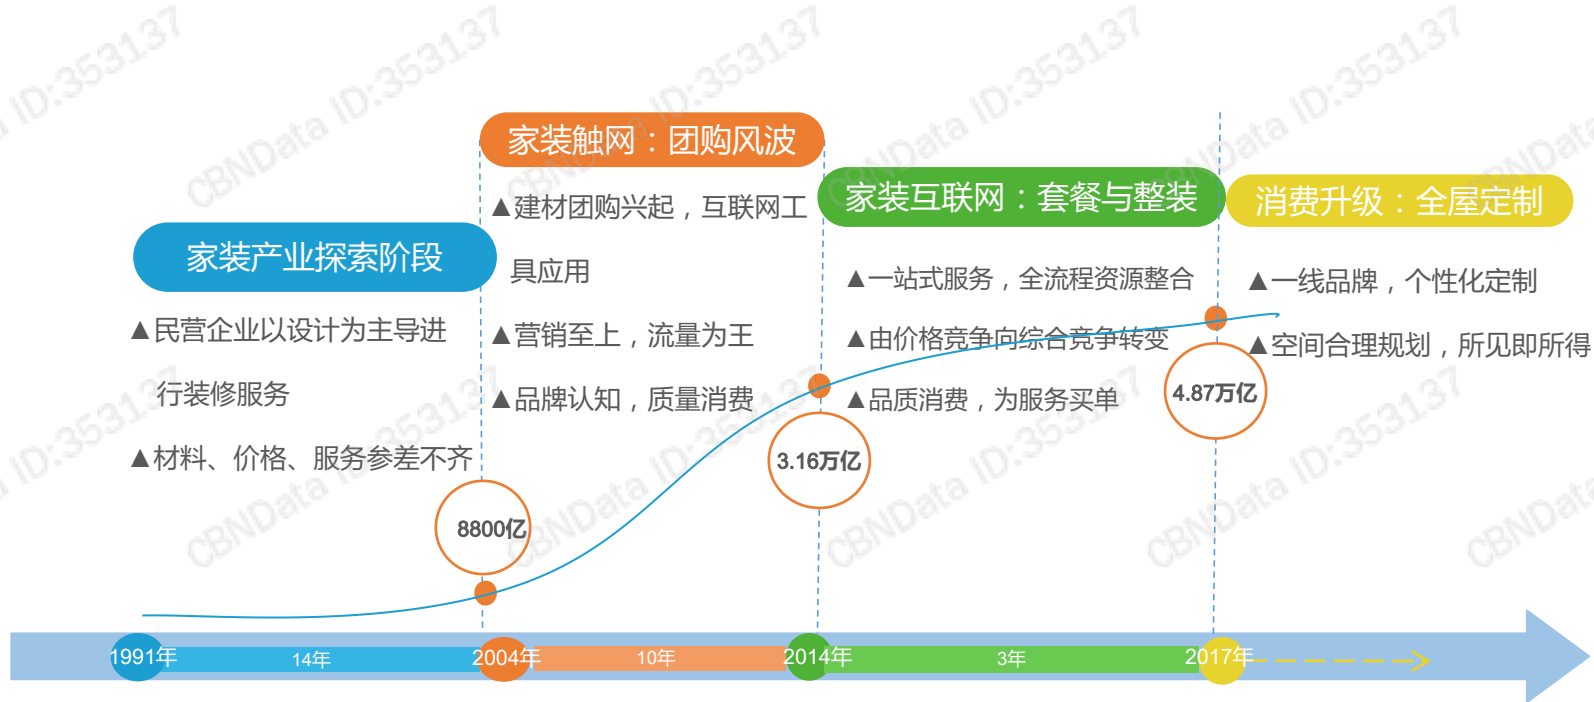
家装产业探索阶段

▲民营企业以设计为主导进行装修服务

▲材料、价格、服务参差不齐

家装触网：团购风波

▲建材团购兴起，互联网工具应用

▲营销至上，流量为王

▲品牌认知，质量消费

家装互联网：套餐与整装

▲一站式服务，全流程资源整合

▲由价格竞争向综合竞争转变

▲品质消费，为服务买单

消费升级：全屋定制

▲一线品牌，个性化定制

▲空间合理规划，所见即所得

8800亿

3.16万亿

4.87万亿

1991年 14年 2004年 10年 2014年 3年 2017年

CBNData ID:353137